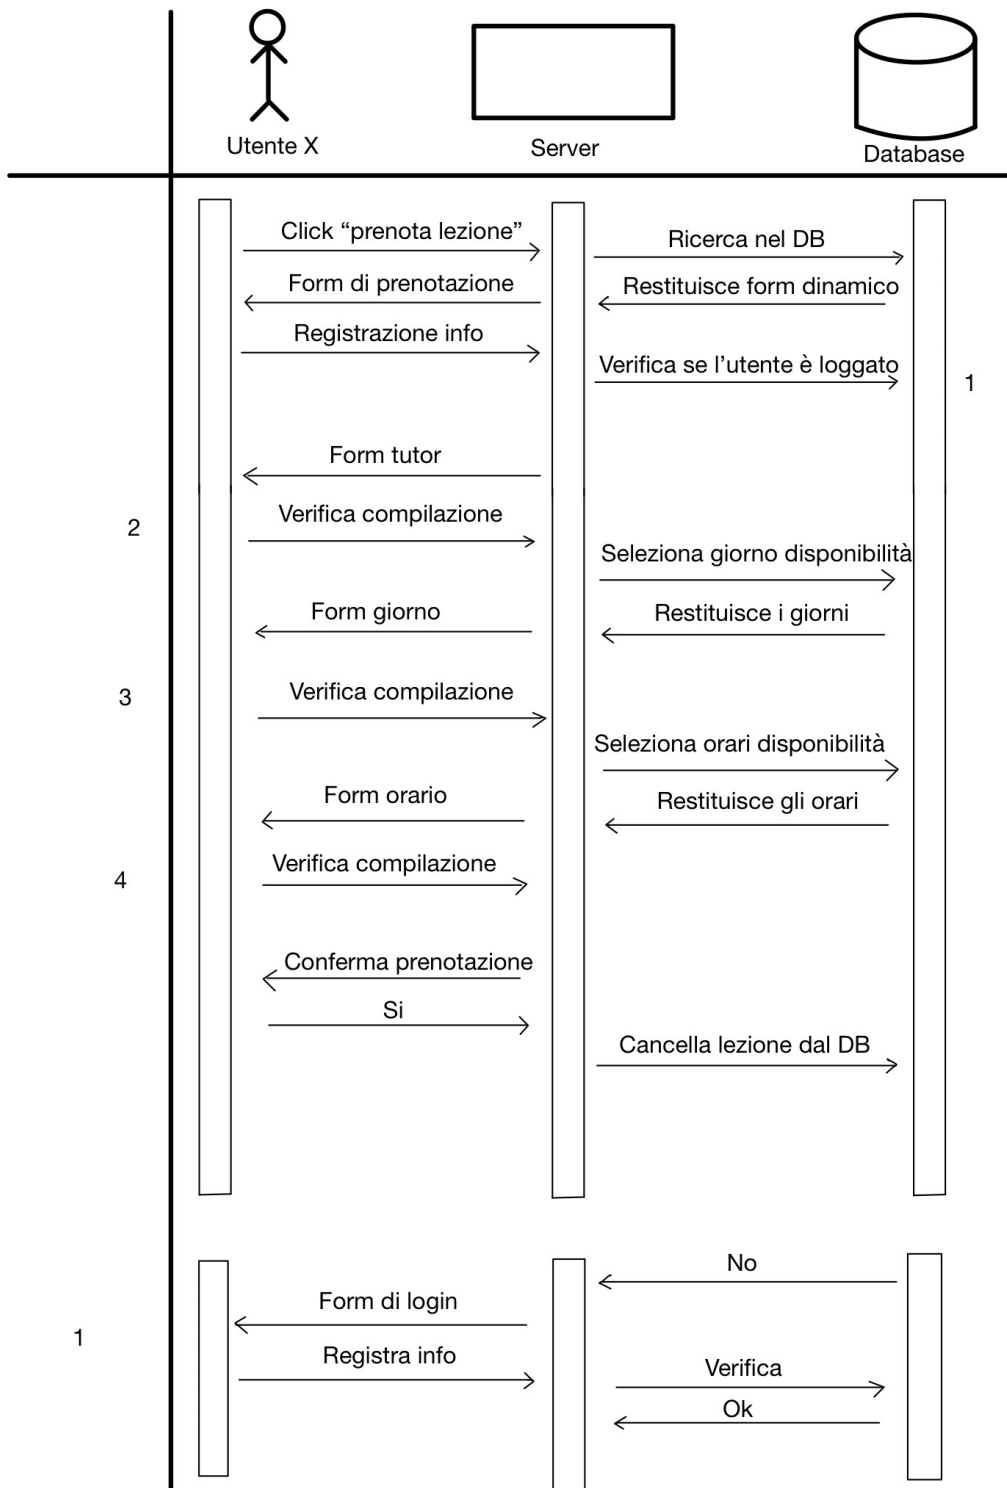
Utente X
Server
Database

Click “prenota lezione”
Ricerca nel DB
Form di prenotazione
Restituisce form dinamico
Registrazione info
Verifica se l’utente è loggato
1
Form tutor
2
Verifica compilazione
Seleziona giorno disponibilità
Form giorno
Restituisce i giorni
3
Verifica compilazione
Seleziona orari disponibilità
Form orario
Restituisce gli orari
4
Verifica compilazione
Conferma prenotazione
Si
Cancella lezione dal DB

No
1
Form di login
Registra info
Verifica
Ok